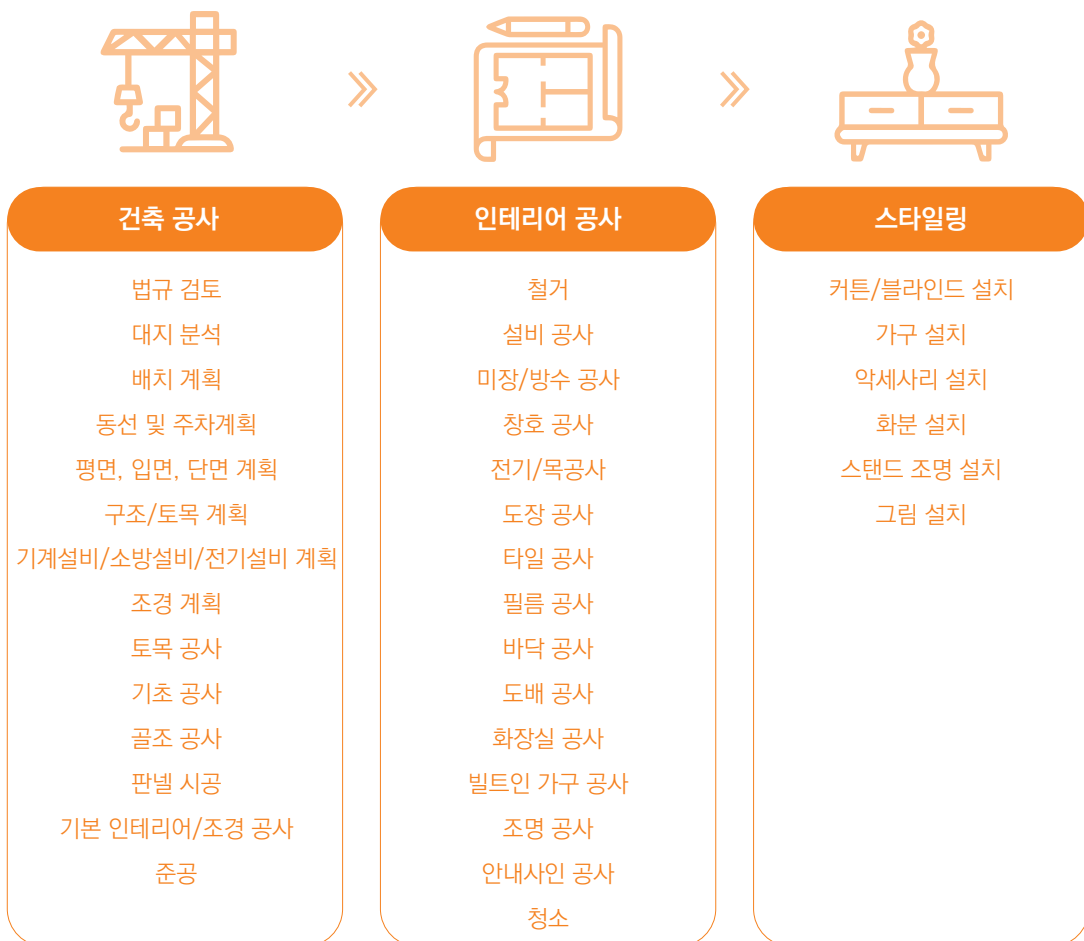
건축 공사

법규 검토
대지 분석
배치 계획
동선 및 주차계획
평면, 입면, 단면 계획
구조/토목 계획
기계설비/소방설비/전기설비 계획
조경 계획
토목 공사
기초 공사
골조 공사
판넬 시공
기본 인테리어/조경 공사
준공

인테리어 공사

철거
설비 공사
미장/방수 공사
창호 공사
전기/목공사
도장 공사
타일 공사
필름 공사
바닥 공사
도배 공사
화장실 공사
빌트인 가구 공사
조명 공사
안내사인 공사
청소

스타일링

커튼/블라인드 설치
가구 설치
악세사리 설치
화분 설치
스탠드 조명 설치
그림 설치